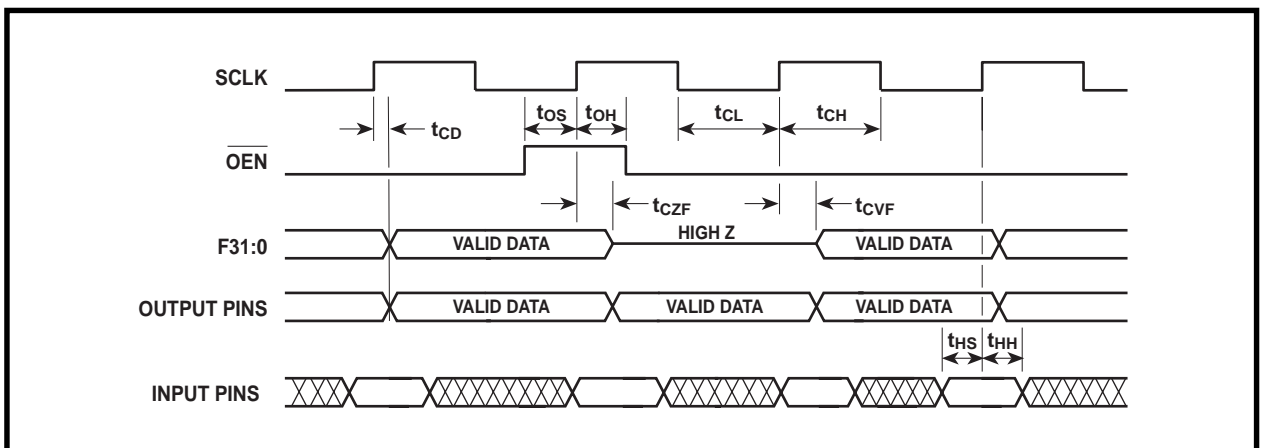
SCLK

$t_{CD}$

$t_{OS}$ $t_{OH}$

$t_{CL}$

$t_{CH}$

$\overline{OEN}$

$t_{CZF}$

$t_{CVF}$

F31:0

VALID DATA

HIGH Z

VALID DATA

OUTPUT PINS

VALID DATA

VALID DATA

VALID DATA

$t_{HS}$ $t_{HH}$

INPUT PINS